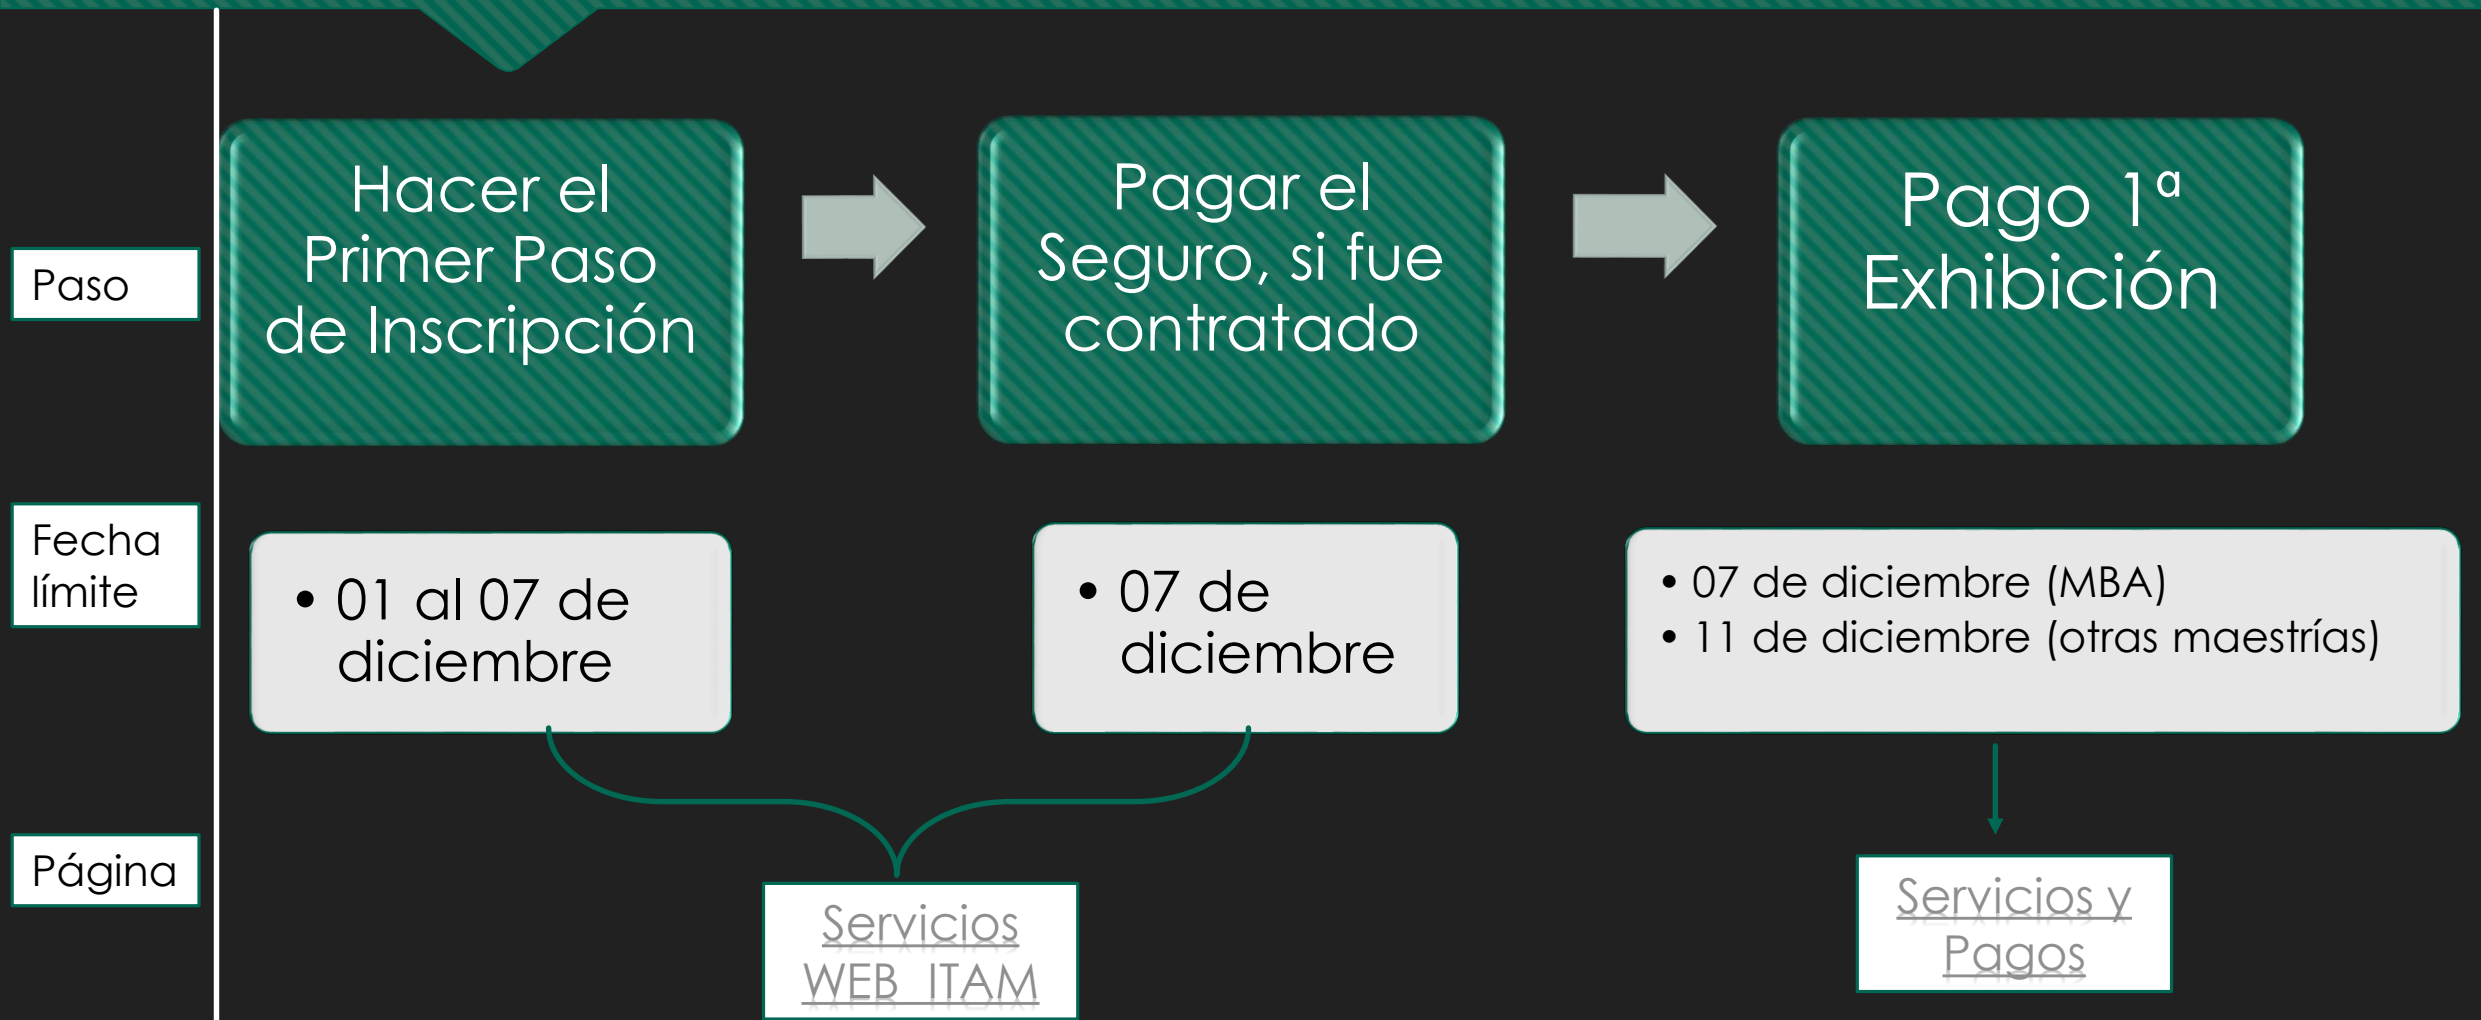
Paso

Hacer el Primer Paso de Inscripción

Pagar el Seguro, si fue contratado

Pago 1ª Exhibición

Fecha límite

• 01 al 07 de diciembre

• 07 de diciembre

• 07 de diciembre (MBA)
• 11 de diciembre (otras maestrías)

Página

Servicios WEB ITAM

Servicios y Pagos